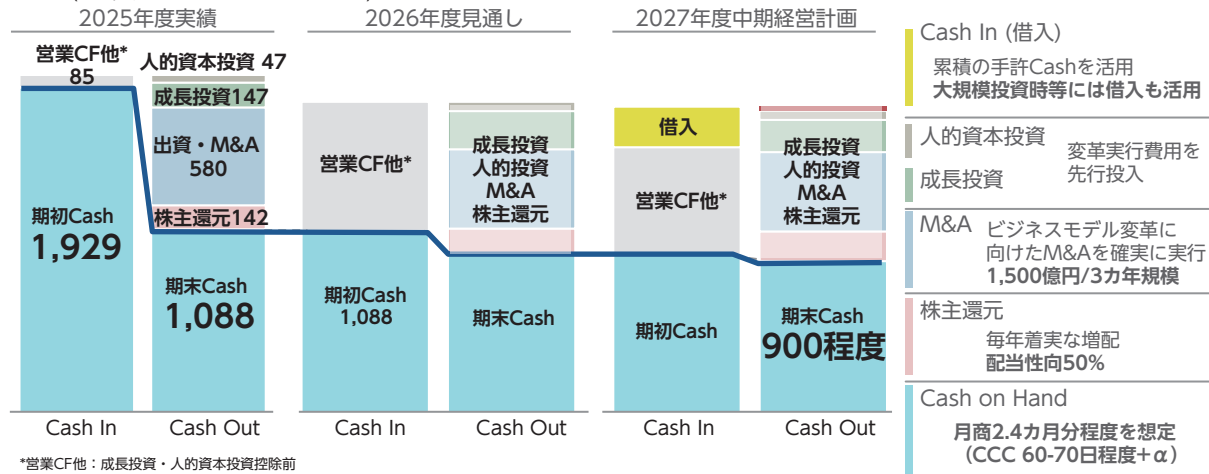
2025年度実績

営業CF他*
85

人的資本投資 47
成長投資147
出資・M&A
580
株主還元142

期初Cash
1,929

期末Cash
1,088

Cash In
Cash Out

2026年度見通し

営業CF他*

期初Cash
1,088

成長投資
人的投資
M&A
株主還元

期末Cash

Cash In
Cash Out

2027年度中期経営計画

借入

営業CF他*

期初Cash

成長投資
人的投資
M&A
株主還元

期末Cash
900程度

Cash In
Cash Out

Cash In (借入)
累積の手許Cashを活用
大規模投資時等には借入も活用

人的資本投資
成長投資
変革実行費用を先行投入

M&A
ビジネスモデル変革に向けたM&Aを確実に実行
1,500億円/3カ年規模

株主還元
毎年着実な増配
配当性向50%

Cash on Hand
月商2.4カ月分程度を想定
(CCC 60-70日程度+α)

*営業CF他：成長投資・人的資本投資控除前